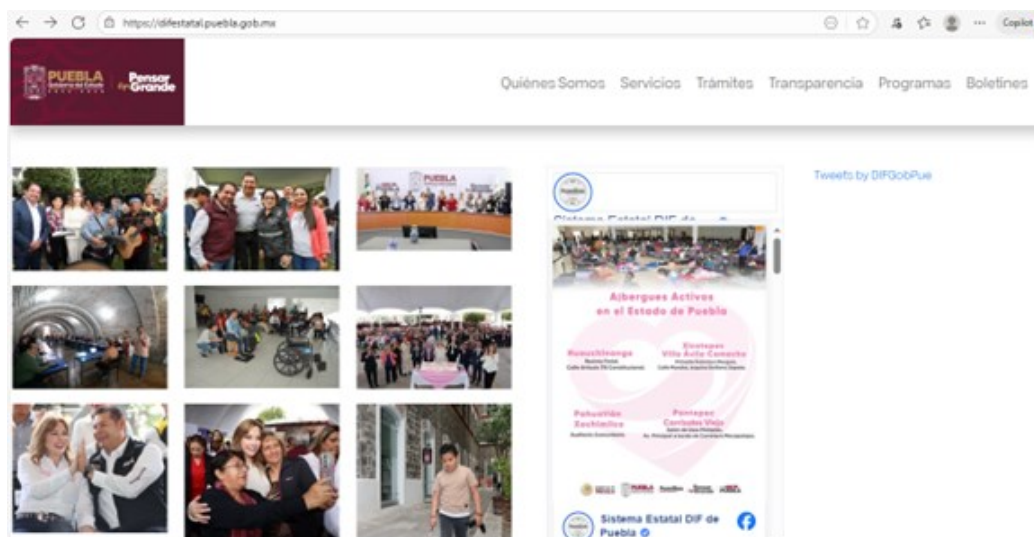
https://difestatal.puebla.gob.mx

Copilot

PUEBLA

Pensar en Grande

Quiénes Somos Servicios Trámites Transparencia Programas Boletines

Tweets by DIFGobPue

Sistema Estatal DIF de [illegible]

Albergues Activos en el Estado de Puebla

Huauchinango
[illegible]

Eloxochitlán
Villa Ávila Camacho
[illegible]

Pahuatlán
Xochimilco
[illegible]

Pantepec
Corrales Viejo
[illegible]

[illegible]

Sistema Estatal DIF de Puebla